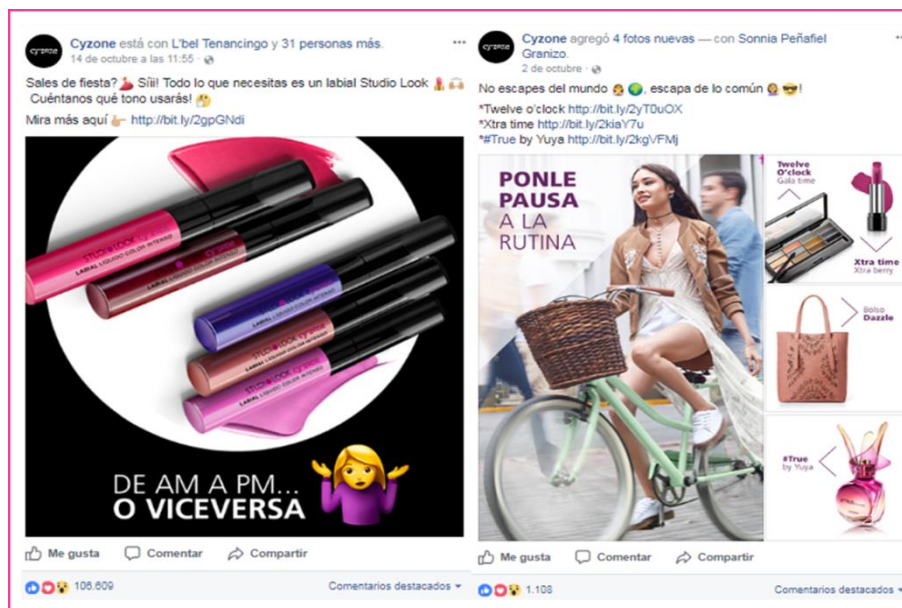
cyzone

Cyzone está con L'bel Tenancingo y 31 personas más.
14 de octubre a las 11:55 ·

Sales de fiesta? Síii! Todo lo que necesitas es un labial Studio Look
Cuéntanos qué tono usarás!
Mira más aquí http://bit.ly/2gpGNdi

STUDIO LOOK
LABIAL LÍQUIDO COLOR INTENSO

DE AM A PM... O VICEVERSA

Me gusta Comentar Compartir

106.609 Comentarios destacados

cyzone

Cyzone agregó 4 fotos nuevas — con Sonnia Peñafiel Granizo.
2 de octubre ·

No escapes del mundo , escapa de lo común !
*Twelve o'clock http://bit.ly/2yTDuOX
*Xtra time http://bit.ly/2kiaY7u
*#True by Yuya http://bit.ly/2kgVFMj

PONLE PAUSA A LA RUTINA

Twelve O'clock Gala time

Xtra time Xtra berry

Bolso Dazzle

#True by Yuya

Me gusta Comentar Compartir

1.108 Comentarios destacados